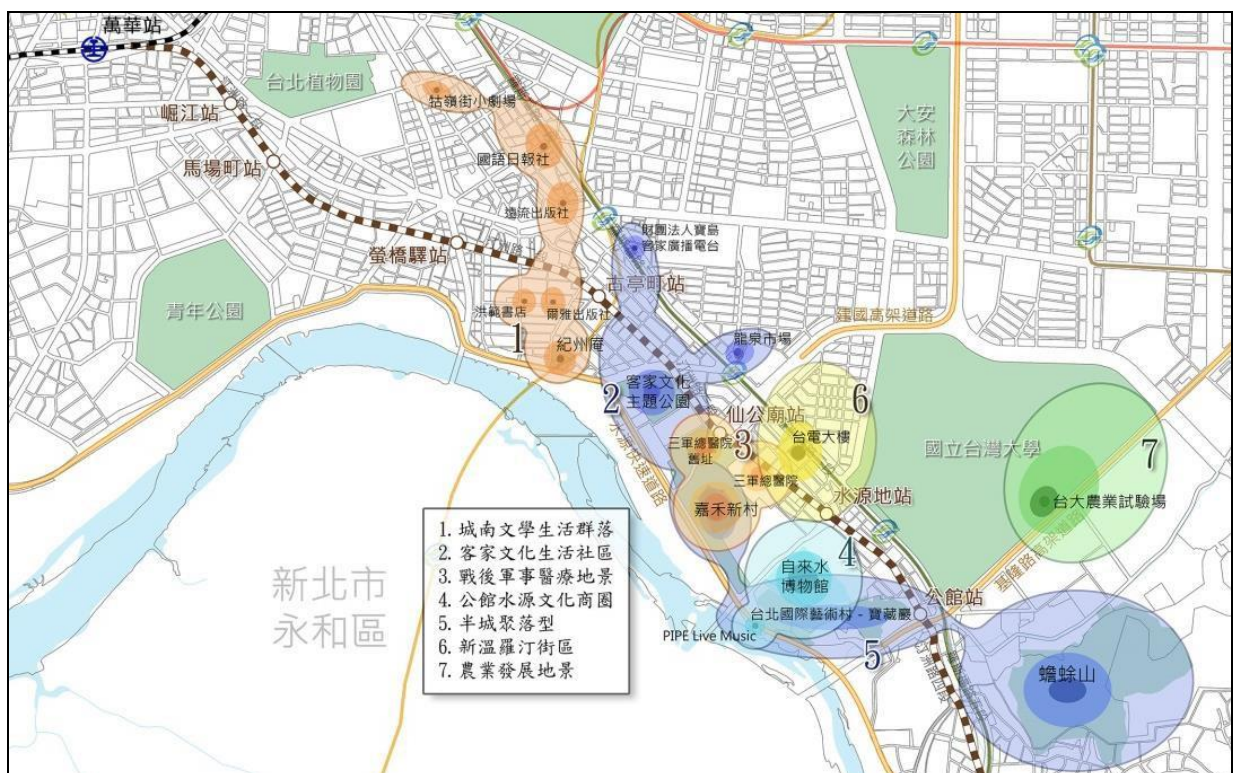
萬華站

台北植物園

牯嶺街小劇場

國語日報社

遠流出版社

崛江站

馬場町站

螢橋驛站

大安森林公園

財團法人寶島客家廣播電台

古亭町站

青年公園

洪範書店

爾雅出版社

1

紀州庵

建國高架道路

龍泉市場

客家文化主題公園

2

仙公廟站

6

3

三軍總醫院舊址

台電大樓

國立台灣大學

7

三軍總醫院

水源地站

嘉禾新村

台大農業試驗場

1. 城南文學生活群落
2. 客家文化生活社區
3. 戰後軍事醫療地景
4. 公館水源文化商圈
5. 半城聚落型
6. 新溫羅汀街區
7. 農業發展地景

自來水博物館

4

新北市永和區

公館站

台北國際藝術村 - 寶藏巖

PIPE Live Music

5

蟾蜍山

基隆路高架道路